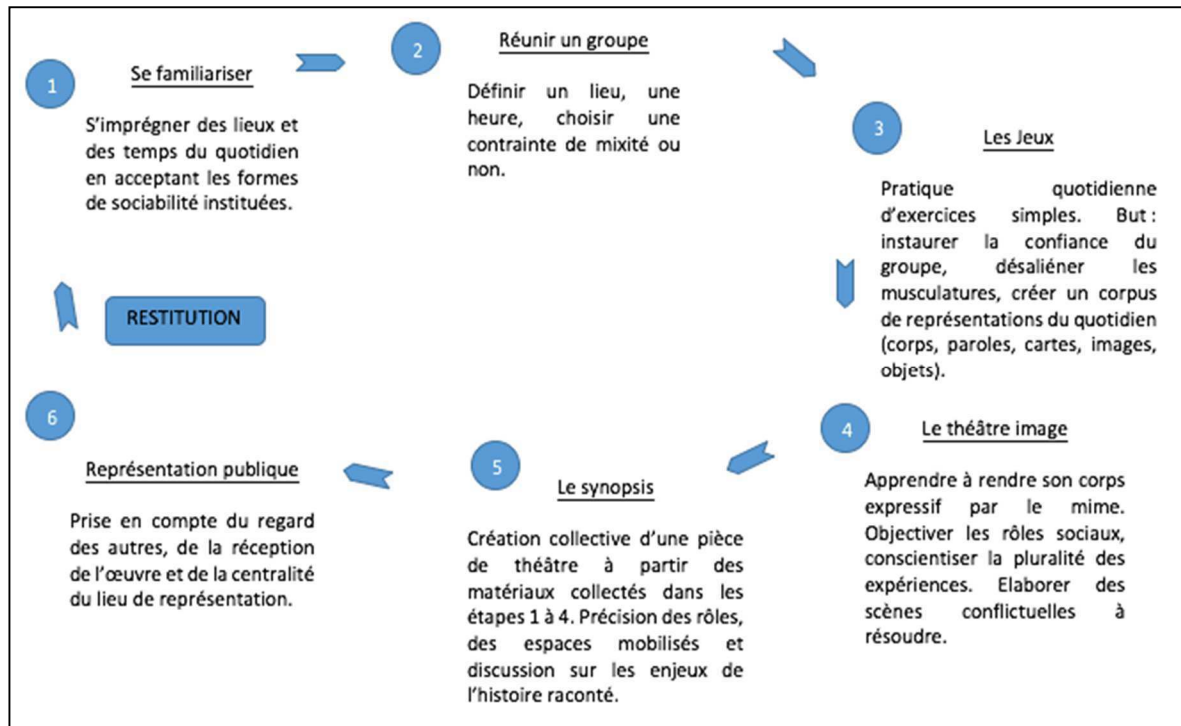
1

Se familiariser

S'imprégner des lieux et des temps du quotidien en acceptant les formes de sociabilité instituées.

2

Réunir un groupe

Définir un lieu, une heure, choisir une contrainte de mixité ou non.

3

Les Jeux

Pratique quotidienne d'exercices simples. But : instaurer la confiance du groupe, désaliéner les musculatures, créer un corpus de représentations du quotidien (corps, paroles, cartes, images, objets).

4

Le théâtre image

Apprendre à rendre son corps expressif par le mime. Objectiver les rôles sociaux, conscientiser la pluralité des expériences. Elaborer des scènes conflictuelles à résoudre.

5

Le synopsis

Création collective d'une pièce de théâtre à partir des matériaux collectés dans les étapes 1 à 4. Précision des rôles, des espaces mobilisés et discussion sur les enjeux de l'histoire raconté.

6

Représentation publique

Prise en compte du regard des autres, de la réception de l'œuvre et de la centralité du lieu de représentation.

RESTITUTION